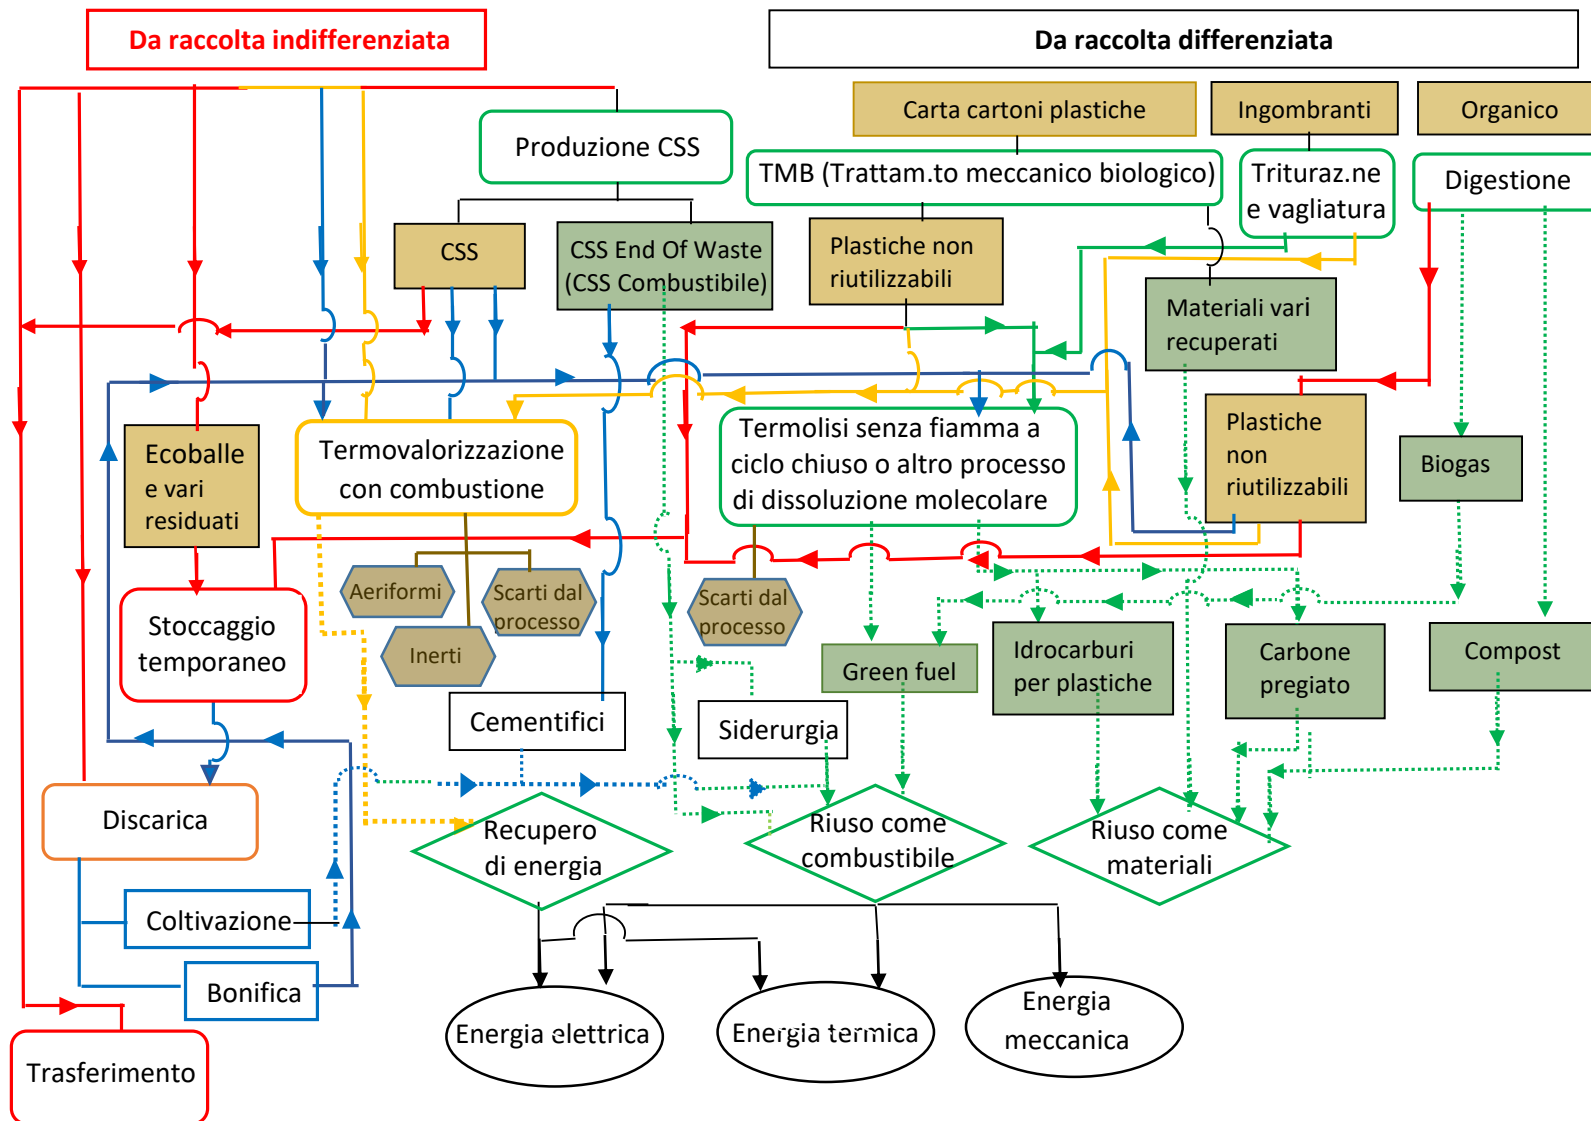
Da raccolta indifferenziata

Da raccolta differenziata

Carta cartoni plastiche

Ingombranti

Organico

Produzione CSS

TMB (Trattam.to meccanico biologico)

Trituraz.ne e vagliatura

Digestione

CSS

CSS End Of Waste (CSS Combustibile)

Plastiche non riutilizzabili

Materiali vari recuperati

Ecoballe e vari residuati

Termovalorizzazione con combustione

Termolisi senza fiamma a ciclo chiuso o altro processo di dissoluzione molecolare

Plastiche non riutilizzabili

Biogas

Aeriformi

Scarti dal processo

Inerti

Scarti dal processo

Stoccaggio temporaneo

Green fuel

Idrocarburi per plastiche

Carbone pregiato

Compost

Cementifici

Siderurgia

Discarica

Recupero di energia

Riuso come combustibile

Riuso come materiali

Coltivazione

Bonifica

Trasferimento

Energia elettrica

Energia termica

Energia meccanica